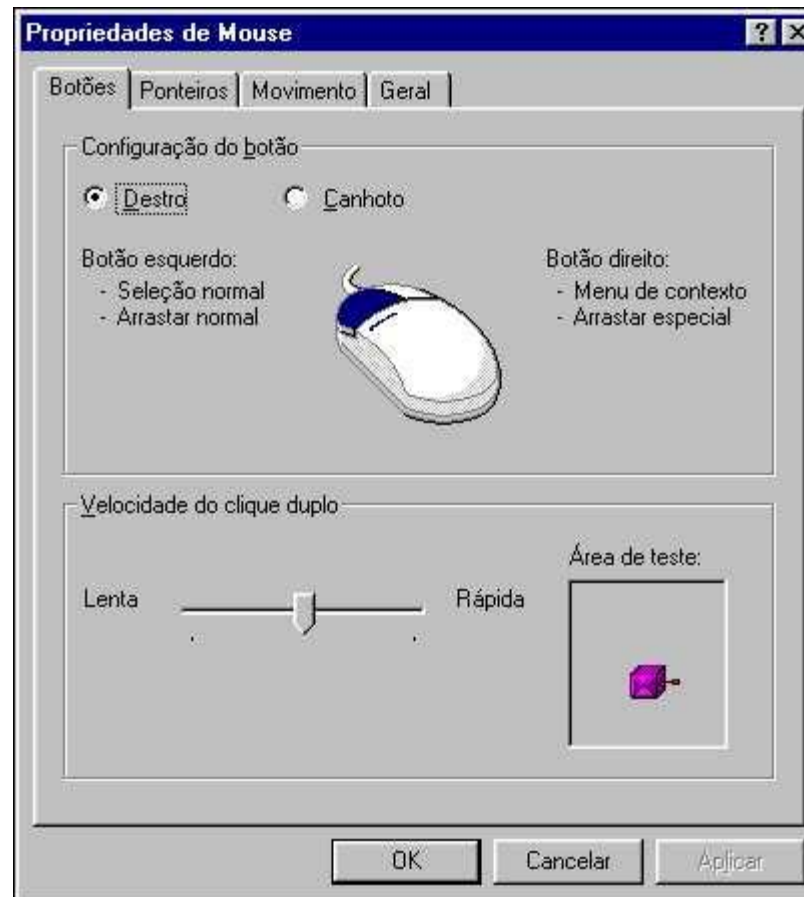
Propriedades de Mouse

?

Botões | Ponteiros | Movimento | Geral

Configuração do botão

Destro

Canhoto

Botão esquerdo:
- Seleção normal
- Arrastar normal

Botão direito:
- Menu de contexto
- Arrastar especial

Velocidade do clique duplo

Lenta

Rápida

Área de teste:

OK

Cancelar

Aplicar